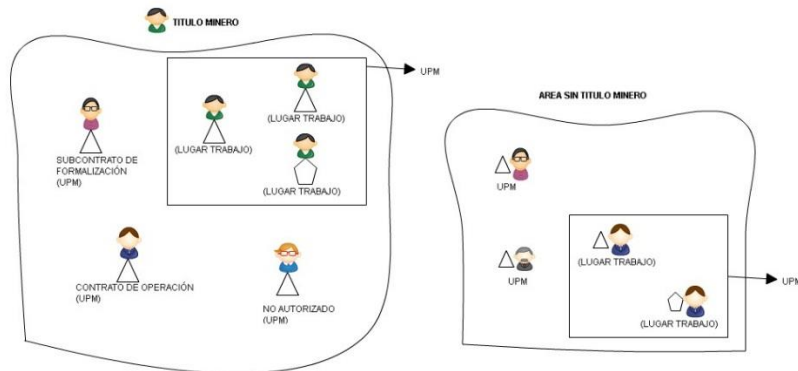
TITULO MINERO

UPM

(LUGAR TRABAJO)

(LUGAR TRABAJO)

(LUGAR TRABAJO)

SUBCONTRATO DE FORMALIZACIÓN (UPM)

CONTRATO DE OPERACIÓN (UPM)

NO AUTORIZADO (UPM)

AREA SIN TITULO MINERO

UPM

UPM

(LUGAR TRABAJO)

(LUGAR TRABAJO)

UPM